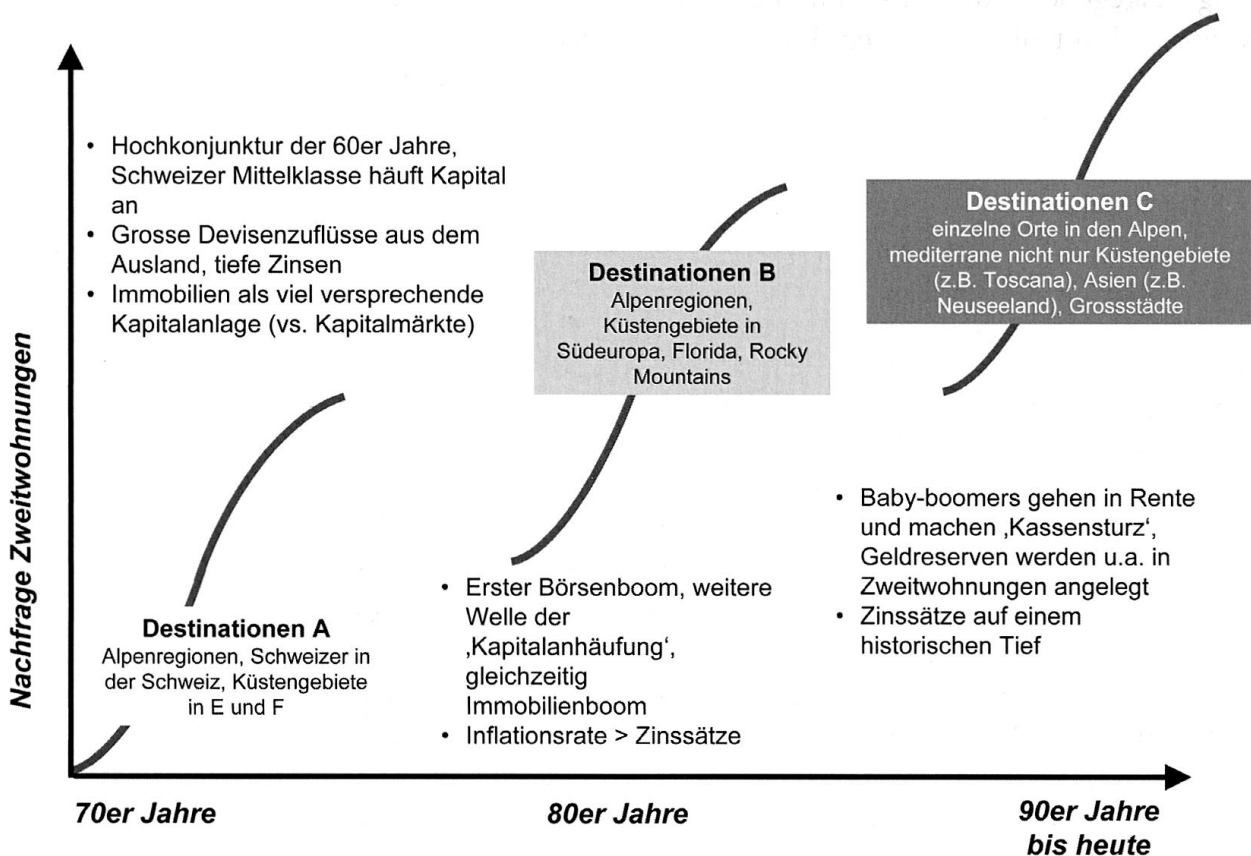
Nachfrage Zweitwohnungen

• Hochkonjunktur der 60er Jahre, Schweizer Mittelklasse häuft Kapital an
• Grosse Devisenzuflüsse aus dem Ausland, tiefe Zinsen
• Immobilien als viel versprechende Kapitalanlage (vs. Kapitalmärkte)

Destinationen B
Alpenregionen, Küstengebiete in Südeuropa, Florida, Rocky Mountains

Destinationen C
einzelne Orte in den Alpen, mediterrane nicht nur Küstengebiete (z.B. Toscana), Asien (z.B. Neuseeland), Grossstädte

• Baby-boomers gehen in Rente und machen ‚Kassensturz', Geldreserven werden u.a. in Zweitwohnungen angelegt
• Zinssätze auf einem historischen Tief

Destinationen A
Alpenregionen, Schweizer in der Schweiz, Küstengebiete in E und F

• Erster Börsenboom, weitere Welle der ‚Kapitalanhäufung', gleichzeitig Immobilienboom
• Inflationsrate > Zinssätze

70er Jahre

80er Jahre

90er Jahre bis heute